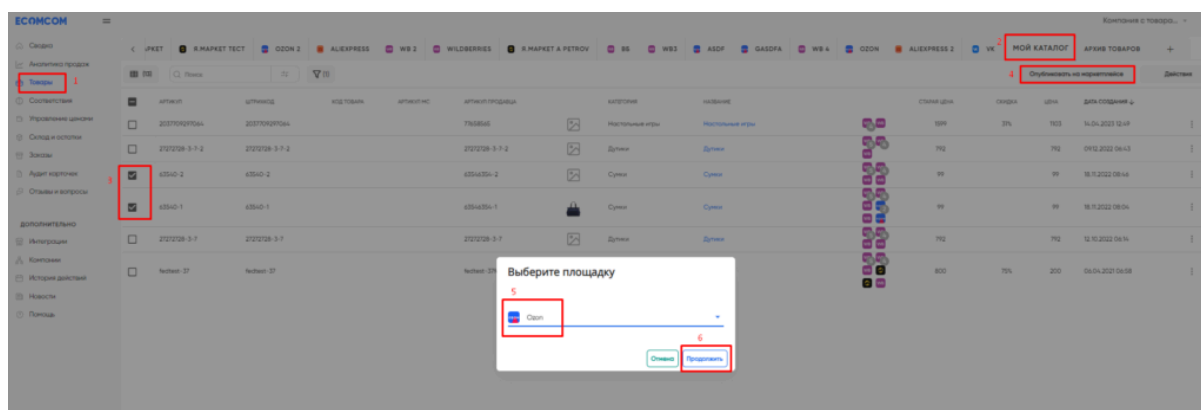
ECOMCOM

Компания с товаро...

Сводка
Аналитика продаж
Товары 1
Соответствия
Управление ценами
Склад и остатки
Заказы
Аудит карточек
Отзывы и вопросы

ДОПОЛНИТЕЛЬНО
Интеграции
Компания
История действий
Новости
Помощь

‹ ...РКЕТ | Я.МАРКЕТ ТЕСТ | OZON 2 | ALIEXPRESS | WB 2 | WILDBERRIES | Я.МАРКЕТ А PETROV | BB | WB3 | ASDF | GASDFA | WB 4 | OZON | ALIEXPRESS 2 | VK | 2 МОЙ КАТАЛОГ | АРХИВ ТОВАРОВ | +

Поиск

4 Опубликовать на маркетплейсе | Действия

| | АРТИКУЛ | ШТРИХКОД | КОД ТОВАРА | АРТИКУЛ МС | АРТИКУЛ ПРОДАВЦА | | КАТЕГОРИЯ | НАЗВАНИЕ | | СТАРАЯ ЦЕНА | СКИДКА | ЦЕНА | ДАТА СОЗДАНИЯ |
|---|---|---|---|---|---|---|---|---|---|---|---|---|---|
| | 2037109297044 | 2037109297044 | | | 71638546 | | Настольные игры | Настольные игры | | 1599 | 31% | 1103 | 14.04.2023 12:49 |
| | 2721272б-3-7-2 | 2721272б-3-7-2 | | | 2721272б-3-7-2 | | Дутики | Дутики | | 792 | | 792 | 09.12.2022 06:43 |
| 3 | 63540-2 | 63540-2 | | | 63540634-2 | | Сумки | Сумки | | 99 | | 99 | 18.11.2022 08:46 |
| | 63540-1 | 63540-1 | | | 63540634-1 | | Сумки | Сумки | | 99 | | 99 | 18.11.2022 08:04 |
| | 2721272б-3-7 | 2721272б-3-7 | | | 2721272б-3-7 | | Дутики | Дутики | | 792 | | 792 | 12.10.2022 06:14 |
| | fedtest-37 | fedtest-37 | | | fedtest-37 | | | | | 800 | 75% | 200 | 06.04.2021 06:58 |

Выберите площадку
5
Ozon
6
Отмена | Продолжить